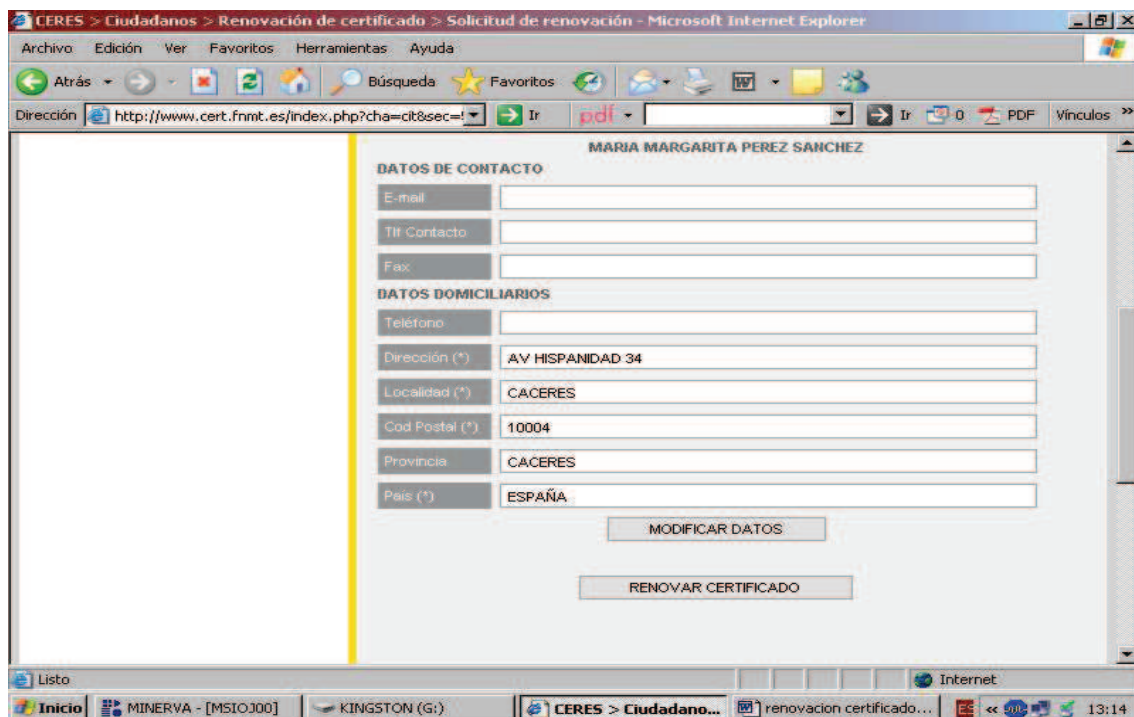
CERES > Ciudadanos > Renovación de certificado > Solicitud de renovación - Microsoft Internet Explorer

Archivo Edición Ver Favoritos Herramientas Ayuda

Atrás Búsqueda Favoritos

Dirección http://www.cert.fnmt.es/index.php?cha=cit&sec=! Ir pdf Ir 0 PDF Vínculos »

MARIA MARGARITA PEREZ SANCHEZ

DATOS DE CONTACTO

| E-mail | |
|---|---|
| Tlf Contacto | |
| Fax | |

DATOS DOMICILIARIOS

| Teléfono | |
|---|---|
| Dirección (*) | AV HISPANIDAD 34 |
| Localidad (*) | CACERES |
| Cod Postal (*) | 10004 |
| Provincia | CACERES |
| País (*) | ESPAÑA |

MODIFICAR DATOS

RENOVAR CERTIFICADO

Listo Internet

Inicio MINERVA - [MSIOJ00] KINGSTON (G:) CERES > Ciudadano... renovacion certificado... « 13:14